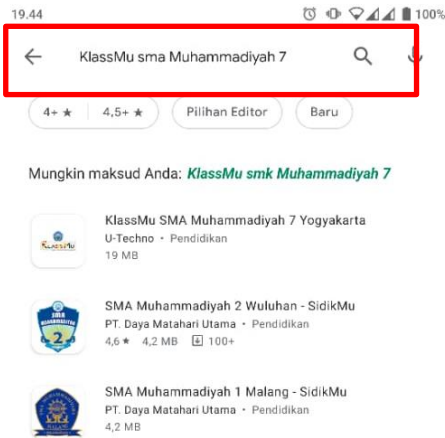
19.44 100%

KlassMu sma Muhammadiyah 7

4+ ★ 4,5+ ★ Pilihan Editor Baru

Mungkin maksud Anda: *KlassMu smk Muhammadiyah 7*

KlassMu SMA Muhammadiyah 7 Yogyakarta
U-Techno • Pendidikan
19 MB

SMA Muhammadiyah 2 Wuluhan - SidikMu
PT. Daya Matahari Utama • Pendidikan
4,6★ 4,2 MB 100+

SMA Muhammadiyah 1 Malang - SidikMu
PT. Daya Matahari Utama • Pendidikan
4,2 MB